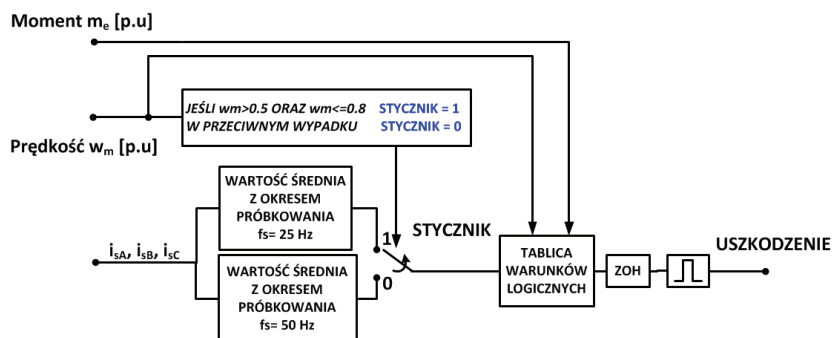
Moment $m_e$ [p.u]

JEŚLI wm>0.5 ORAZ wm<=0.8 STYCZNIK = 1
W PRZECIWNYM WYPADKU STYCZNIK = 0

Prędkość $w_m$ [p.u]

WARTOŚĆ ŚREDNIA Z OKRESEM PRÓBKOWANIA fs= 25 Hz

$i_{sA}$, $i_{sB}$, $i_{sC}$

WARTOŚĆ ŚREDNIA Z OKRESEM PRÓBKOWANIA fs= 50 Hz

1

0

STYCZNIK

TABLICA WARUNKÓW LOGICZNYCH

ZOH

USZKODZENIE